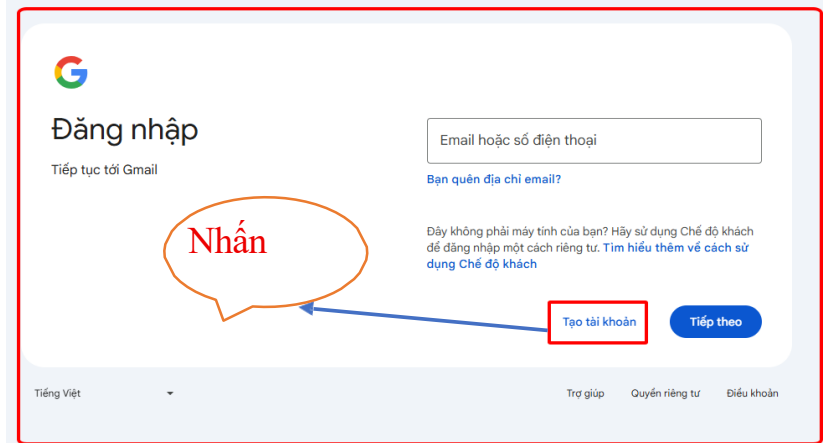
Đăng nhập

Tiếp tục tới Gmail

Email hoặc số điện thoại

Bạn quên địa chỉ email?

Nhấn

Đây không phải máy tính của bạn? Hãy sử dụng Chế độ khách để đăng nhập một cách riêng tư. Tìm hiểu thêm về cách sử dụng Chế độ khách

Tạo tài khoản

Tiếp theo

Tiếng Việt

Trợ giúp

Quyền riêng tư

Điều khoản